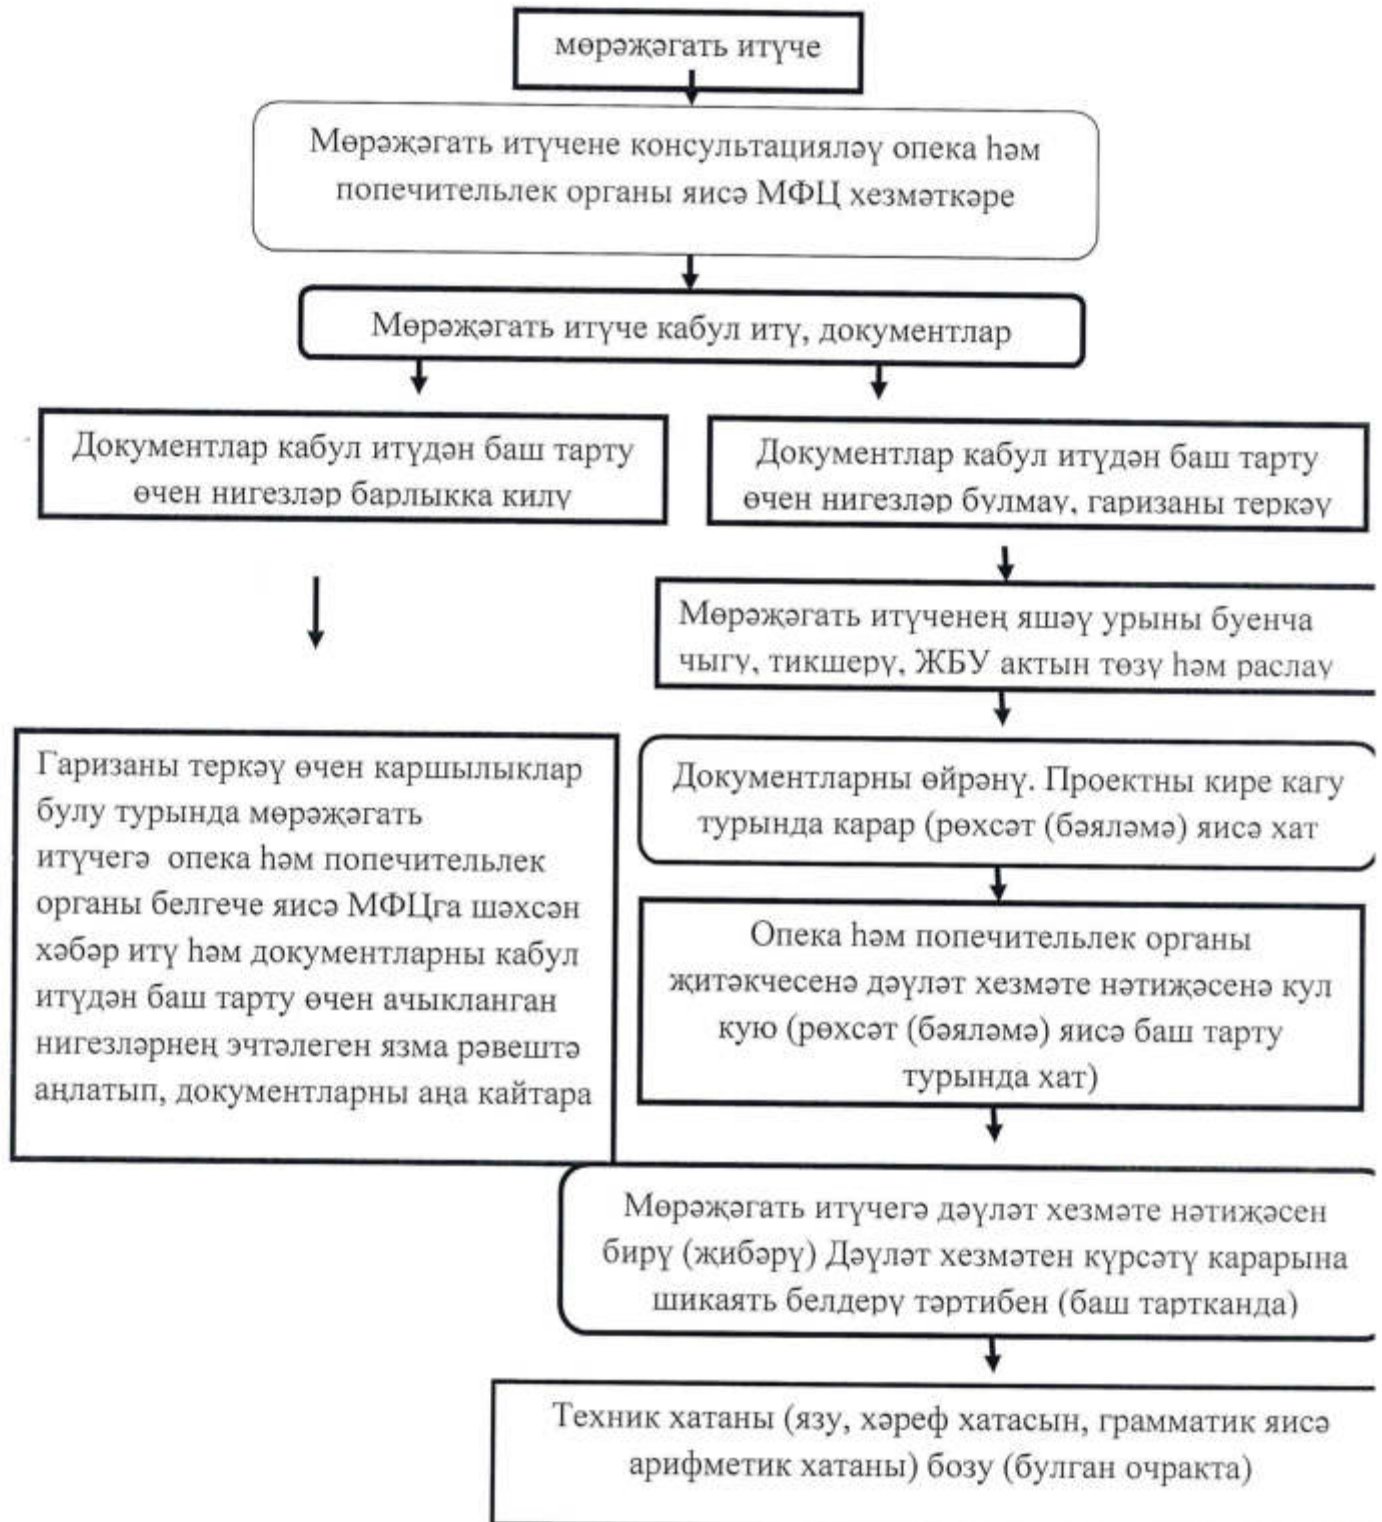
мөрәҗәгать итүче

Мөрәҗәгать итүчене консультацияләү опека һәм попечительлек органы яисә МФЦ хезмәткәре

Мөрәҗәгать итүче кабул итү, документлар

Документлар кабул итүдән баш тарту өчен нигезләр барлыкка килү

Документлар кабул итүдән баш тарту өчен нигезләр булмау, гаризаны теркәү

Мөрәҗәгать итүченең яшәү урыны буенча чыгу, тикшерү, ЖБУ актын төзү һәм раслау

Гаризаны теркәү өчен каршылыклар булу турында мөрәҗәгать итүчегә опека һәм попечительлек органы белгече яисә МФЦга шәхсән хәбәр итү һәм документларны кабул итүдән баш тарту өчен ачыкланган нигезләрнең эчтәлеген язма рәвештә аңлатып, документларны аңа кайтара

Документларны өйрәнү. Проектны кире кагу турында карар (рөхсәт (бәяләмә) яисә хат

Опека һәм попечительлек органы җитәкчесенә дәүләт хезмәте нәтиҗәсенә кул кую (рөхсәт (бәяләмә) яисә баш тарту турында хат)

Мөрәҗәгать итүчегә дәүләт хезмәте нәтиҗәсен бирү (җибәрү) Дәүләт хезмәтен күрсәтү карарына шикаять белдерү тәртибен (баш тартканда)

Техник хатаны (язу, хәреф хатасын, грамматик яисә арифметик хатаны) бозу (булган очракта)